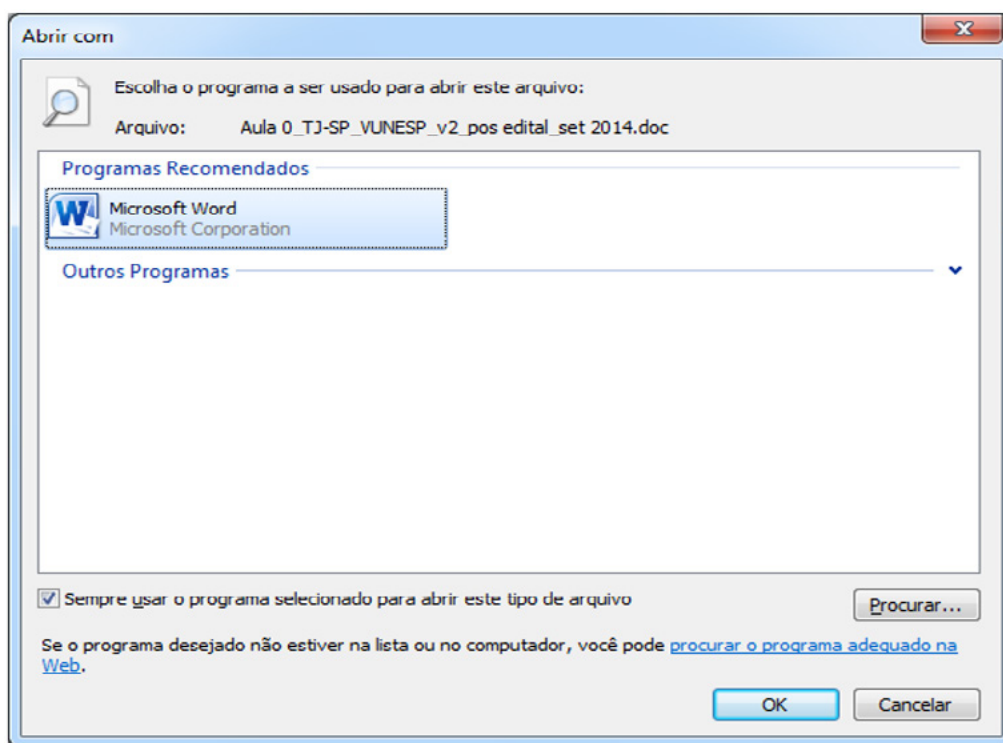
Abrir com

Escolha o programa a ser usado para abrir este arquivo:

Arquivo: Aula 0_TJ-SP_VUNESP_v2_pos edital_set 2014.doc

Programas Recomendados

Microsoft Word
Microsoft Corporation

Outros Programas

Sempre usar o programa selecionado para abrir este tipo de arquivo

Procurar...

Se o programa desejado não estiver na lista ou no computador, você pode procurar o programa adequado na Web.

OK

Cancelar